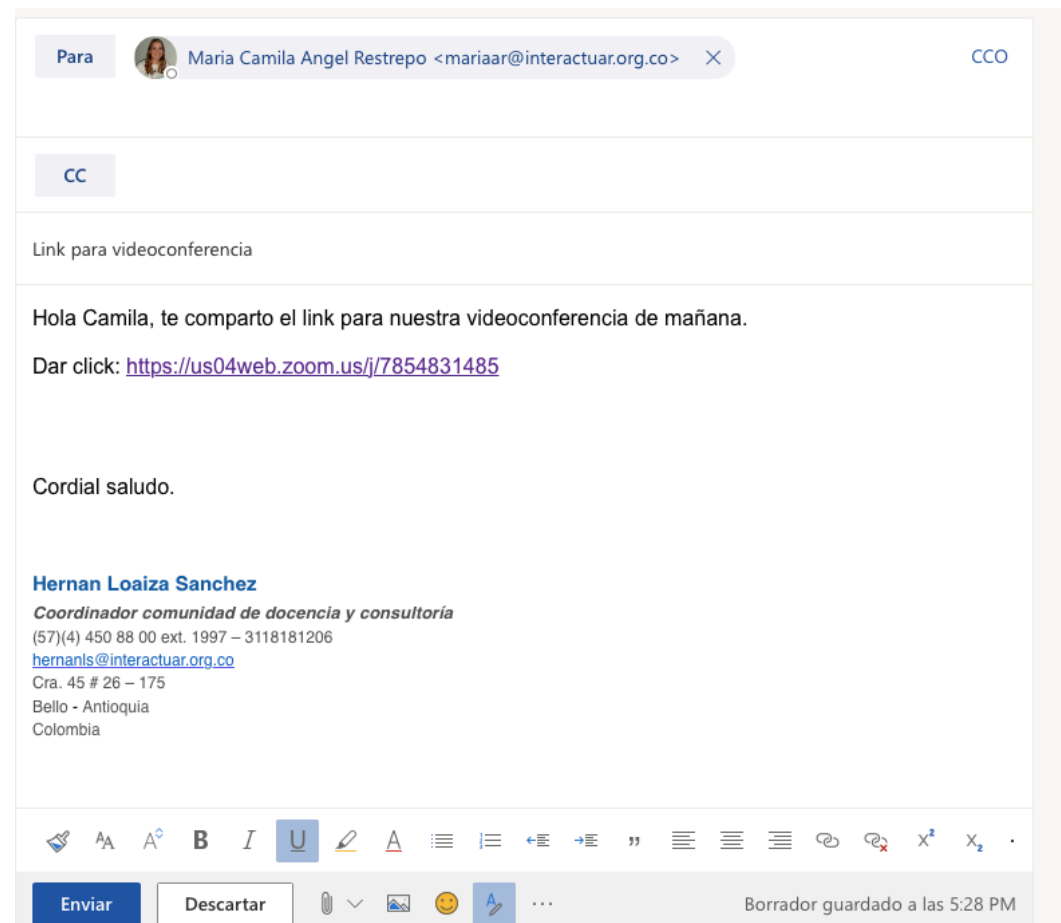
Para

Maria Camila Angel Restrepo <mariaar@interactuar.org.co>

CCO

CC

Link para videoconferencia

Hola Camila, te comparto el link para nuestra videoconferencia de mañana.

Dar click: https://us04web.zoom.us/j/7854831485

Cordial saludo.

Hernan Loaiza Sanchez
Coordinador comunidad de docencia y consultoría
(57)(4) 450 88 00 ext. 1997 – 3118181206
hernanls@interactuar.org.co
Cra. 45 # 26 – 175
Bello - Antioquia
Colombia

Enviar
Descartar
Borrador guardado a las 5:28 PM